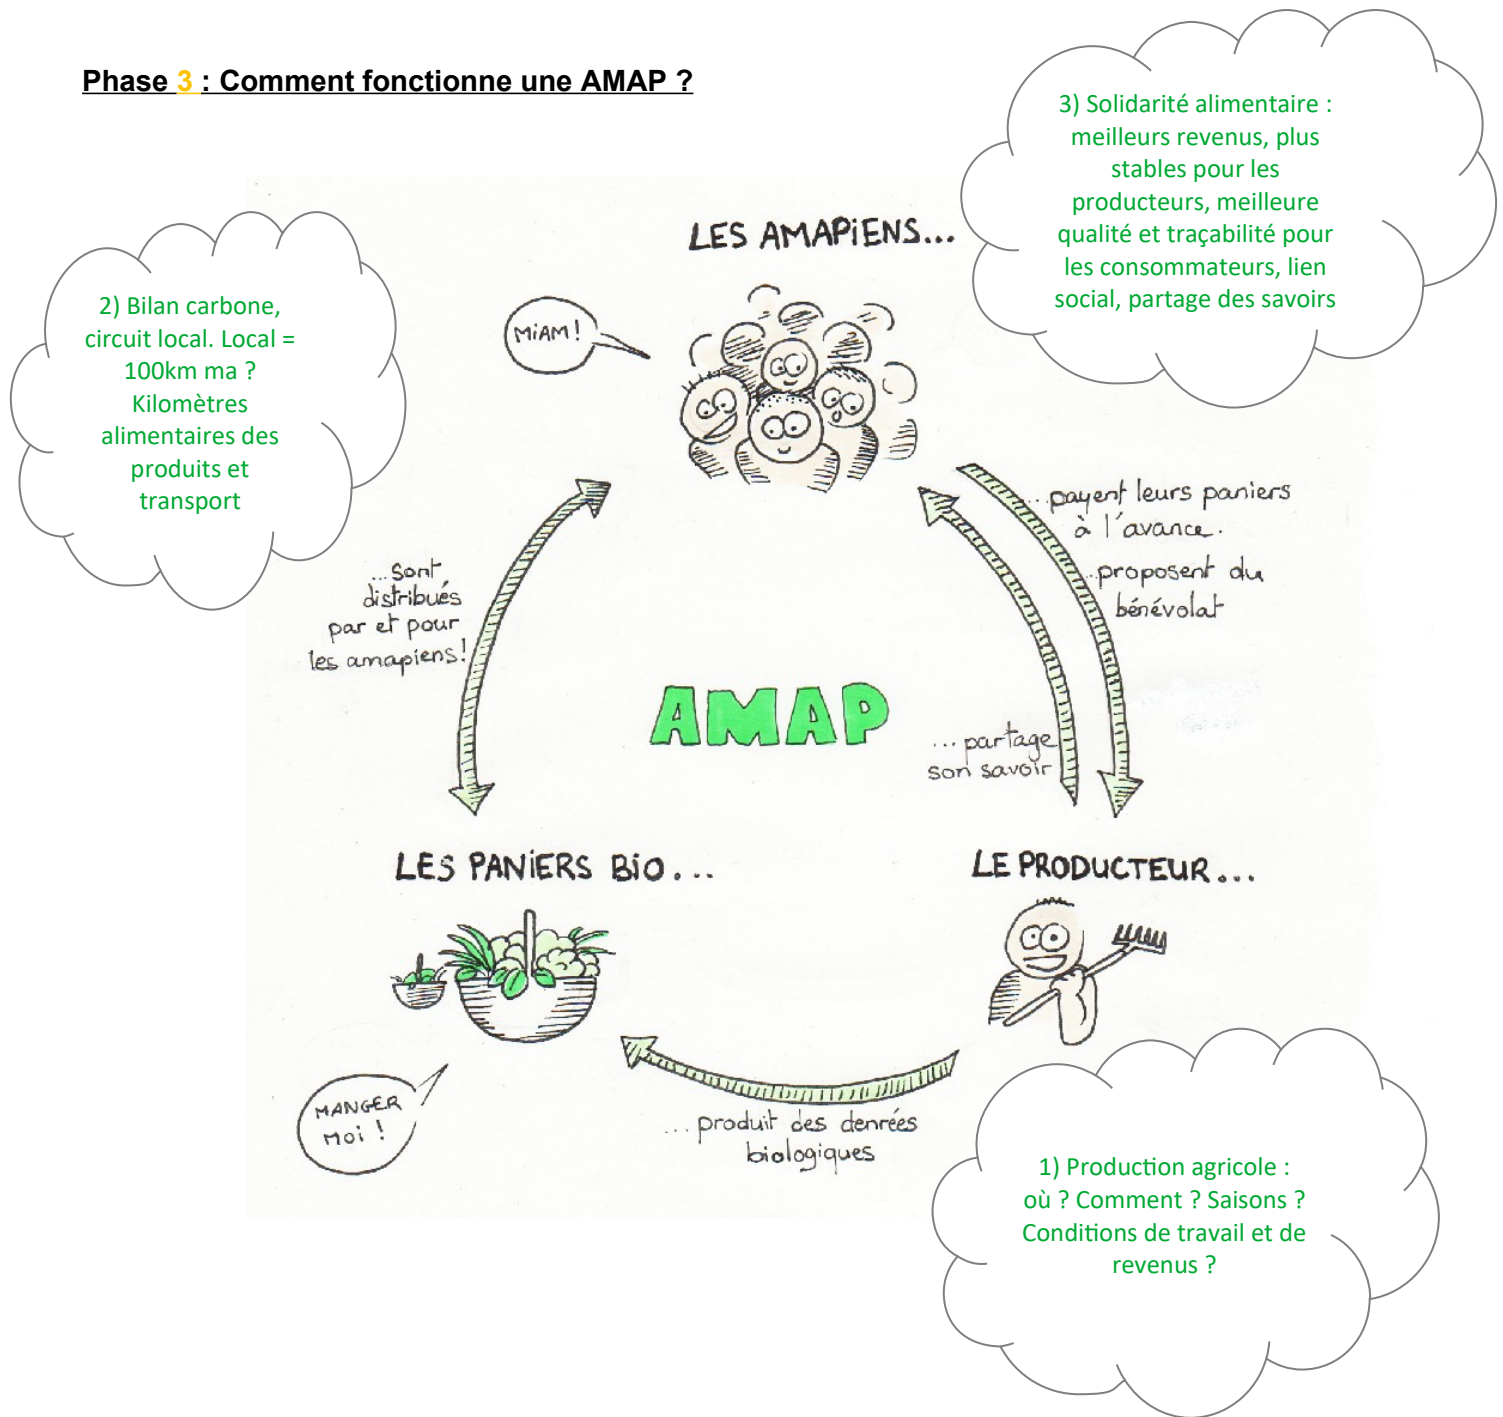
Phase 3 : Comment fonctionne une AMAP ?

3) Solidarité alimentaire : meilleurs revenus, plus stables pour les producteurs, meilleure qualité et traçabilité pour les consommateurs, lien social, partage des savoirs

2) Bilan carbone, circuit local. Local = 100km ma ? Kilomètres alimentaires des produits et transport

LES AMAPiENS...

MiAM !

...payent leurs paniers à l'avance.

...proposent du bénévolat

...sont distribués par et pour les amapiens !

AMAP

...partage son savoir

LES PANiERS BiO...

LE PRODUCTEUR...

MANGER moi !

...produit des denrées biologiques

1) Production agricole : où ? Comment ? Saisons ? Conditions de travail et de revenus ?